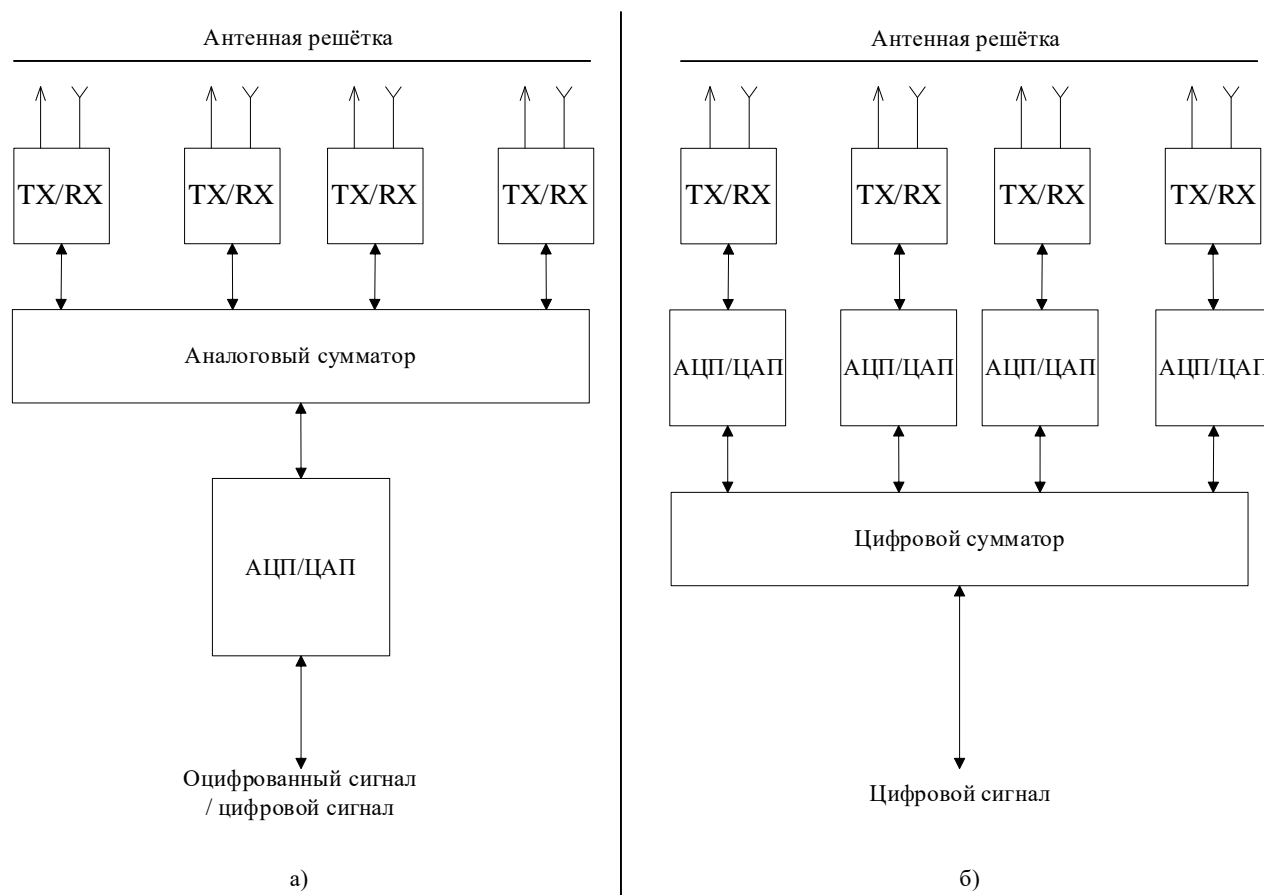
Антенная решётка

TX/RX TX/RX TX/RX TX/RX

Аналоговый сумматор

АЦП/ЦАП

Оцифрованный сигнал / цифровой сигнал

а)

Антенная решётка

TX/RX TX/RX TX/RX TX/RX

АЦП/ЦАП АЦП/ЦАП АЦП/ЦАП АЦП/ЦА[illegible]

Цифровой сумматор

Цифровой сигнал

б)